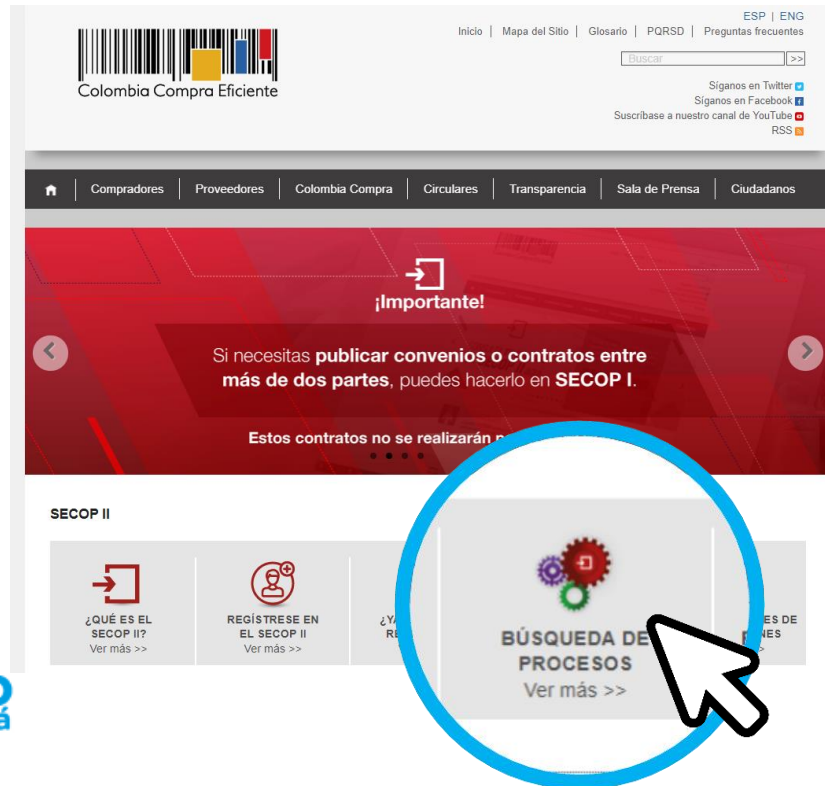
Colombia Compra Eficiente

ESP | ENG

Inicio | Mapa del Sitio | Glosario | PQRSD | Preguntas frecuentes

Buscar >>

Síganos en Twitter
Síganos en Facebook
Suscríbase a nuestro canal de YouTube
RSS

Compradores | Proveedores | Colombia Compra | Circulares | Transparencia | Sala de Prensa | Ciudadanos

¡Importante!

Si necesitas **publicar convenios o contratos entre más de dos partes**, puedes hacerlo en **SECOP I**.

Estos contratos no se realizarán p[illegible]

SECOP II

¿QUÉ ES EL SECOP II?
Ver más >>

REGÍSTRESE EN EL SECOP II
Ver más >>

¿YA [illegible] RE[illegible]

BÚSQUEDA DE PROCESOS
Ver más >>

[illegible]ES DE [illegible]NES
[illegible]>